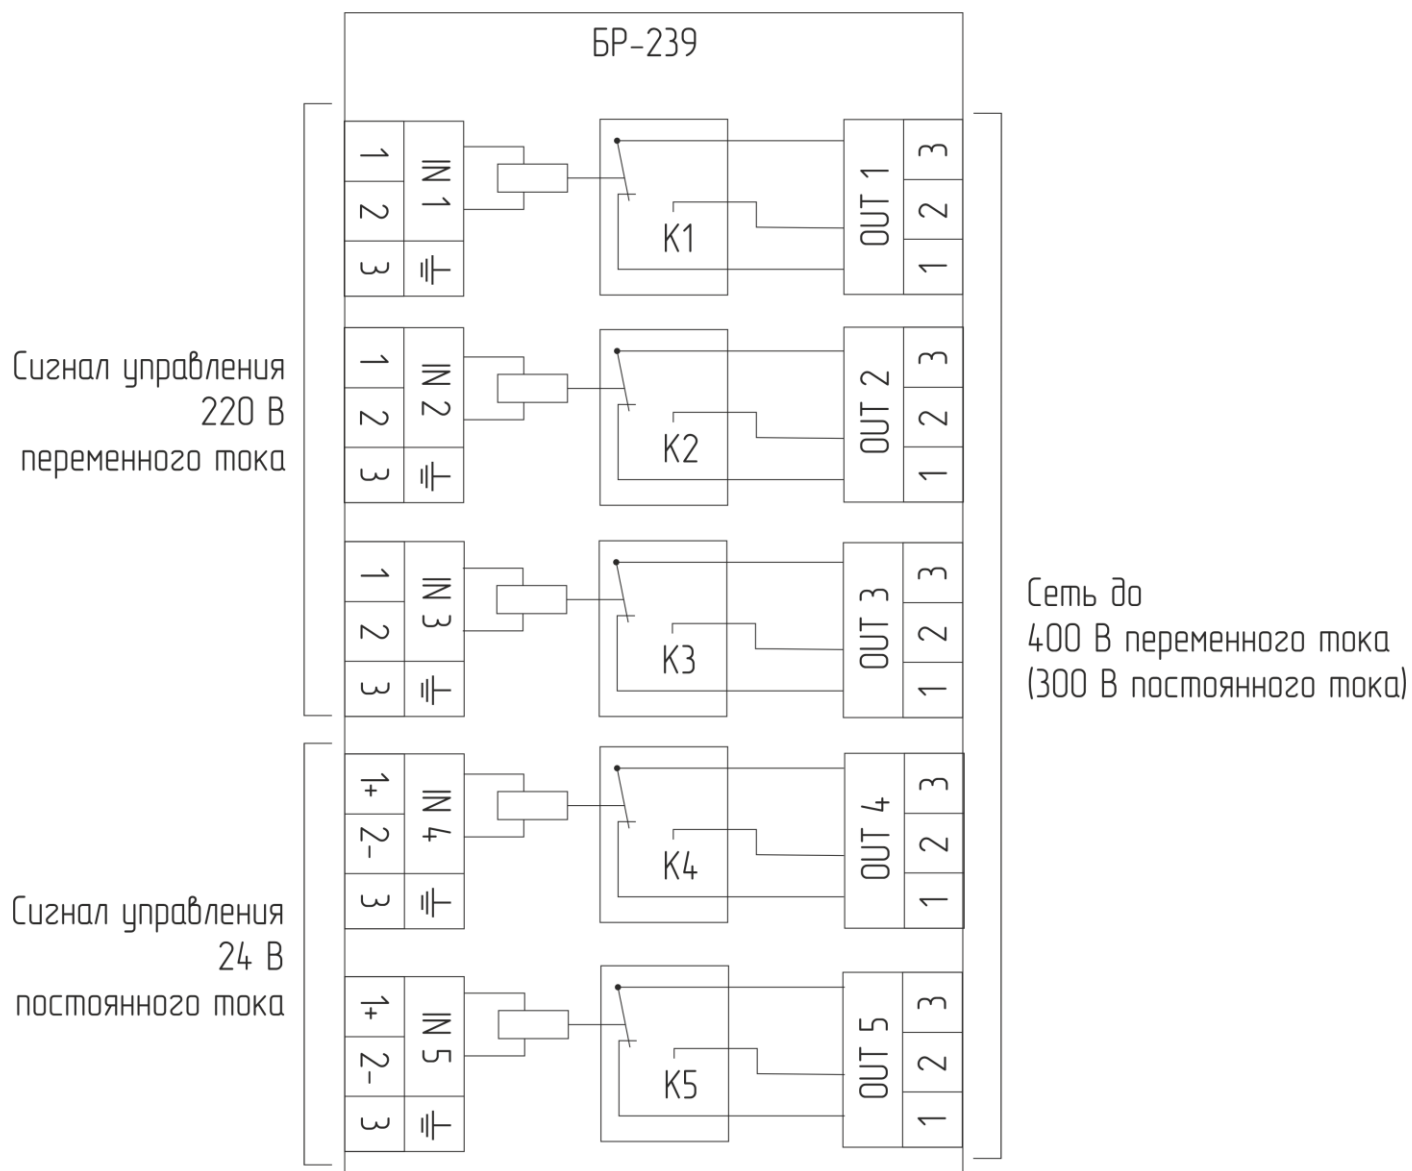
БР-239

Сигнал управления
220 В
переменного тока

1
2
3
IN 1

K1

OUT 1
3
2
1

1
2
3
IN 2

K2

OUT 2
3
2
1

1
2
3
IN 3

K3

OUT 3
3
2
1

Сеть до
400 В переменного тока
(300 В постоянного тока)

Сигнал управления
24 В
постоянного тока

1+
2-
3
IN 4

K4

OUT 4
3
2
1

1+
2-
3
IN 5

K5

OUT 5
3
2
1